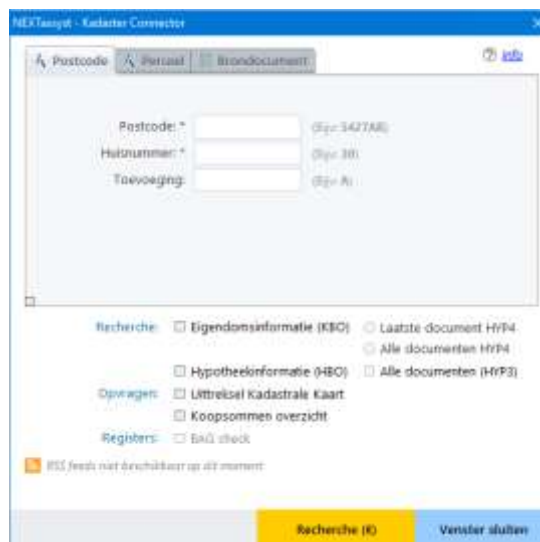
NEXTaasyst - Kadaster Connector

Postcode | Perceel | Brondocument

info

Postcode: * (Bijv. 5427AB)
Huisnummer: * (Bijv. 38)
Toevoeging: (Bijv. A)

Recherche: Eigendomsinformatie (KBO) | Laatste document HYP4 | Alle documenten HYP4
Hypotheekinformatie (HBO) | Alle documenten (HYP3)

Opvragen: Uittreksel Kadastrale Kaart
Koopsommen overzicht

Registers: BAG check

RSS feeds niet beschikbaar op dit moment

Recherche (€)
Venster sluiten